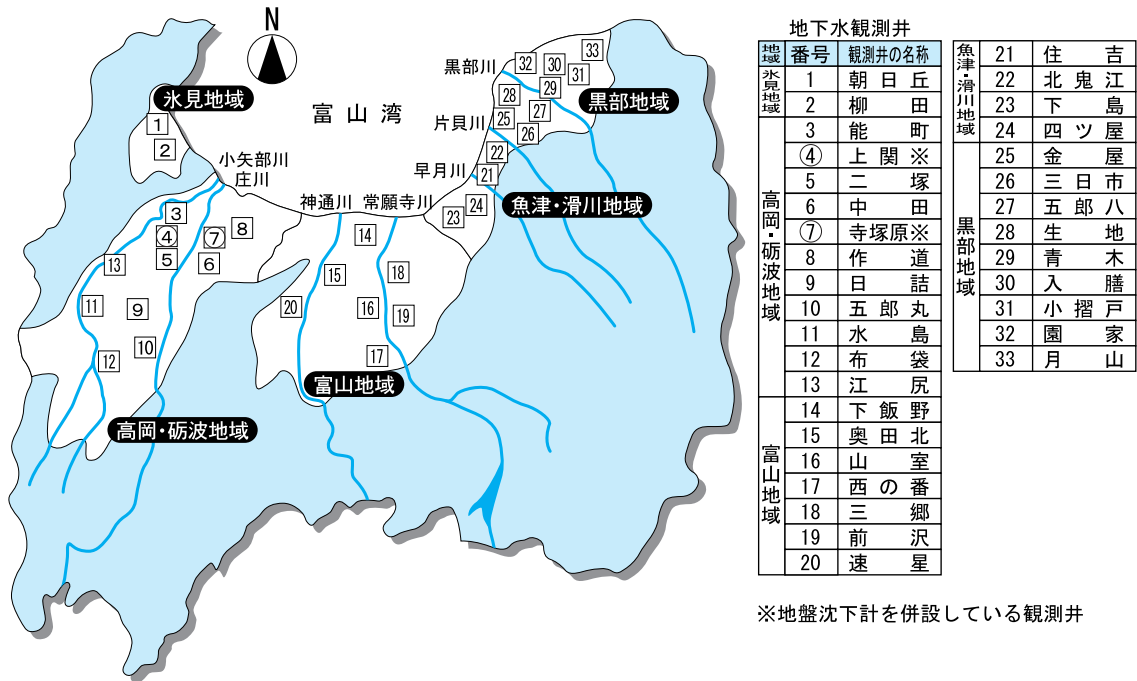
N

氷見地域

富山湾

黒部川

黒部地域

片貝川

早月川

小矢部川

庄川

神通川

常願寺川

魚津・滑川地域

富山地域

高岡・砺波地域

1 2 3 ④ ⑦ 8 5 6 13 11 9 12 10 14 15 18 16 19 20 17 23 24 21 22 25 26 27 28 29 30 31 32 33

地下水観測井

| 地域 | 番号 | 観測井の名称 |
|---|---|---|
| 氷見地域 | 1 | 朝日丘 |
| | 2 | 柳田 |
| 高岡・砺波地域 | 3 | 能町 |
| | ④ | 上関※ |
| | 5 | 二塚 |
| | 6 | 中田 |
| | ⑦ | 寺塚原※ |
| | 8 | 作道 |
| | 9 | 日詰 |
| | 10 | 五郎丸 |
| | 11 | 水島 |
| | 12 | 布袋 |
| | 13 | 江尻 |
| 富山地域 | 14 | 下飯野 |
| | 15 | 奥田北 |
| | 16 | 山室 |
| | 17 | 西の番 |
| | 18 | 三郷 |
| | 19 | 前沢 |
| | 20 | 速星 |

| 地域 | 番号 | 観測井の名称 |
|---|---|---|
| 魚津・滑川地域 | 21 | 住吉 |
| | 22 | 北鬼江 |
| | 23 | 下島 |
| | 24 | 四ツ屋 |
| 黒部地域 | 25 | 金屋 |
| | 26 | 三日市 |
| | 27 | 五郎八 |
| | 28 | 生地 |
| | 29 | 青木 |
| | 30 | 入膳 |
| | 31 | 小摺戸 |
| | 32 | 園家 |
| | 33 | 月山 |

※地盤沈下計を併設している観測井